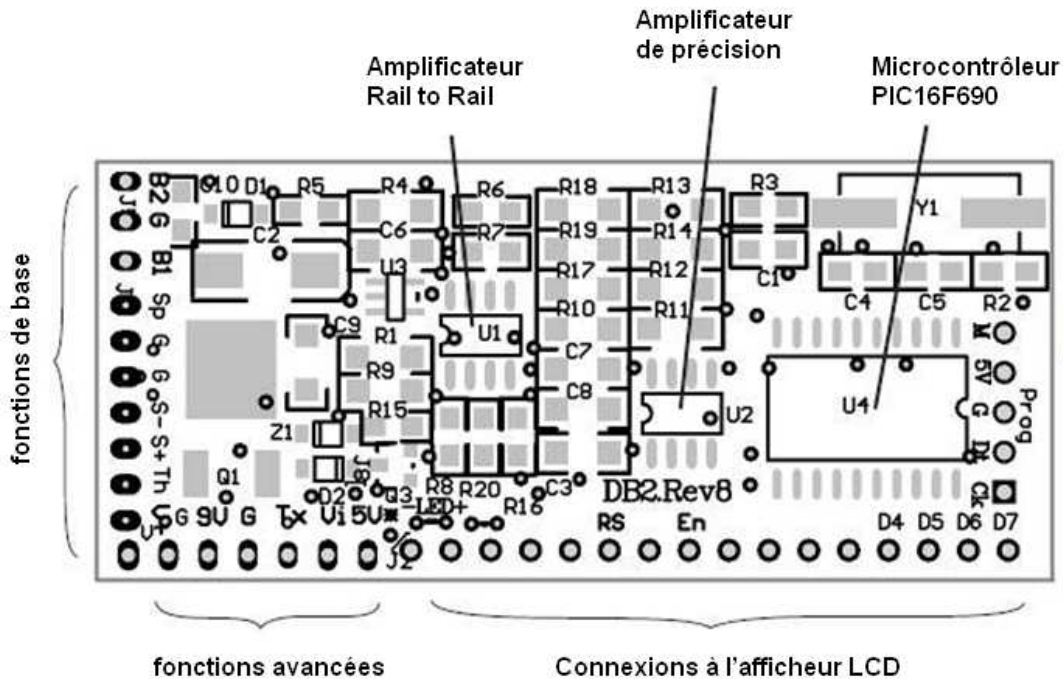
Amplificateur de précision

Amplificateur Rail to Rail

Microcontrôleur PIC16F690

fonctions de base

B2 G B1 Sp G G S- S+ Th

J1 J3

Q10 D1 R5 R4 R6 R18 R13 R3

C2 C6 R7 R19 R14 Y1

U3 R17 R12 C1

R10 R11 C4 C5 R2

C9 U1

R1 C7

R9 M

C8 5V

R15 U2 U4 G Prog

Z1 D

Q1 J8

D2 Q3 R8 R20 R16 C3 DB2.Rev8 Ck

G 9V G Tx Vi 5V -LED+ RS En D4 D5 D6 D7

J2

fonctions avancées

Connexions à l'afficheur LCD